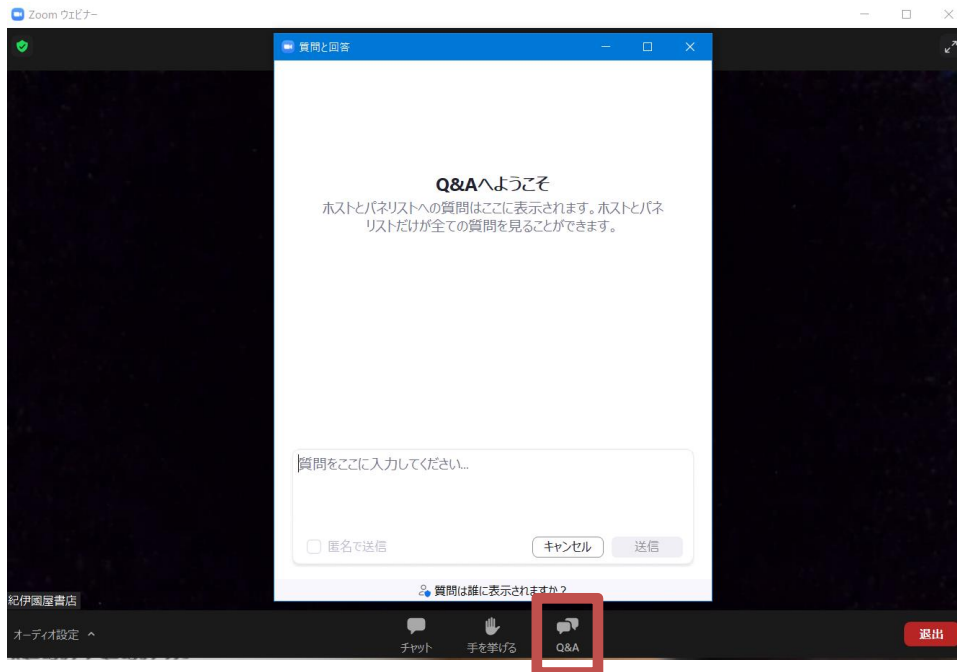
Zoom ウェビナー

質問と回答

Q&Aへようこそ

ホストとパネリストへの質問はここに表示されます。ホストとパネリストだけが全ての質問を見ることができます。

質問をここに入力してください...

匿名で送信

キャンセル

送信

質問は誰に表示されますか？

紀伊國屋書店

オーディオ設定

チャット

手を挙げる

Q&A

退出